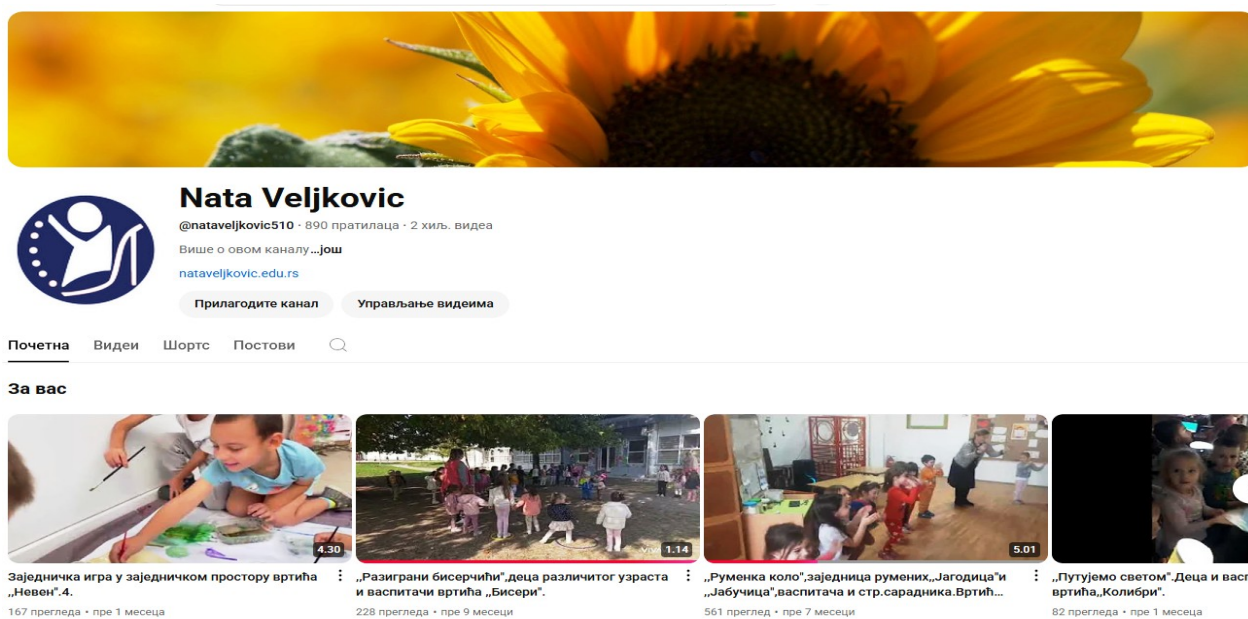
Nata Veljkovic

@nataveljkovic510 · 890 пратилаца · 2 хиљ. видеа

Више о овом каналу ...још

nataveljkovic.edu.rs

Прилагодите канал

Управљање видеима

Почетна Видеи Шортс Постови

За вас

4.30
Заједничка игра у заједничком простору вртића ,,Невен".4.
167 прегледа • пре 1 месеца

1.14
,,Разиграни бисерчићи",деца различитог узраста и васпитачи вртића ,,Бисери".
228 прегледа • пре 9 месеци

5.01
,,Руменка коло",заједница румених,,Јагодица"и ,,Јабучица",васпитача и стр.сарадника.Вртић...
561 преглед • пре 7 месеци

,,Путујемо светом".Деца и вас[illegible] вртића,,Колибри".
82 прегледа • пре 1 месеца